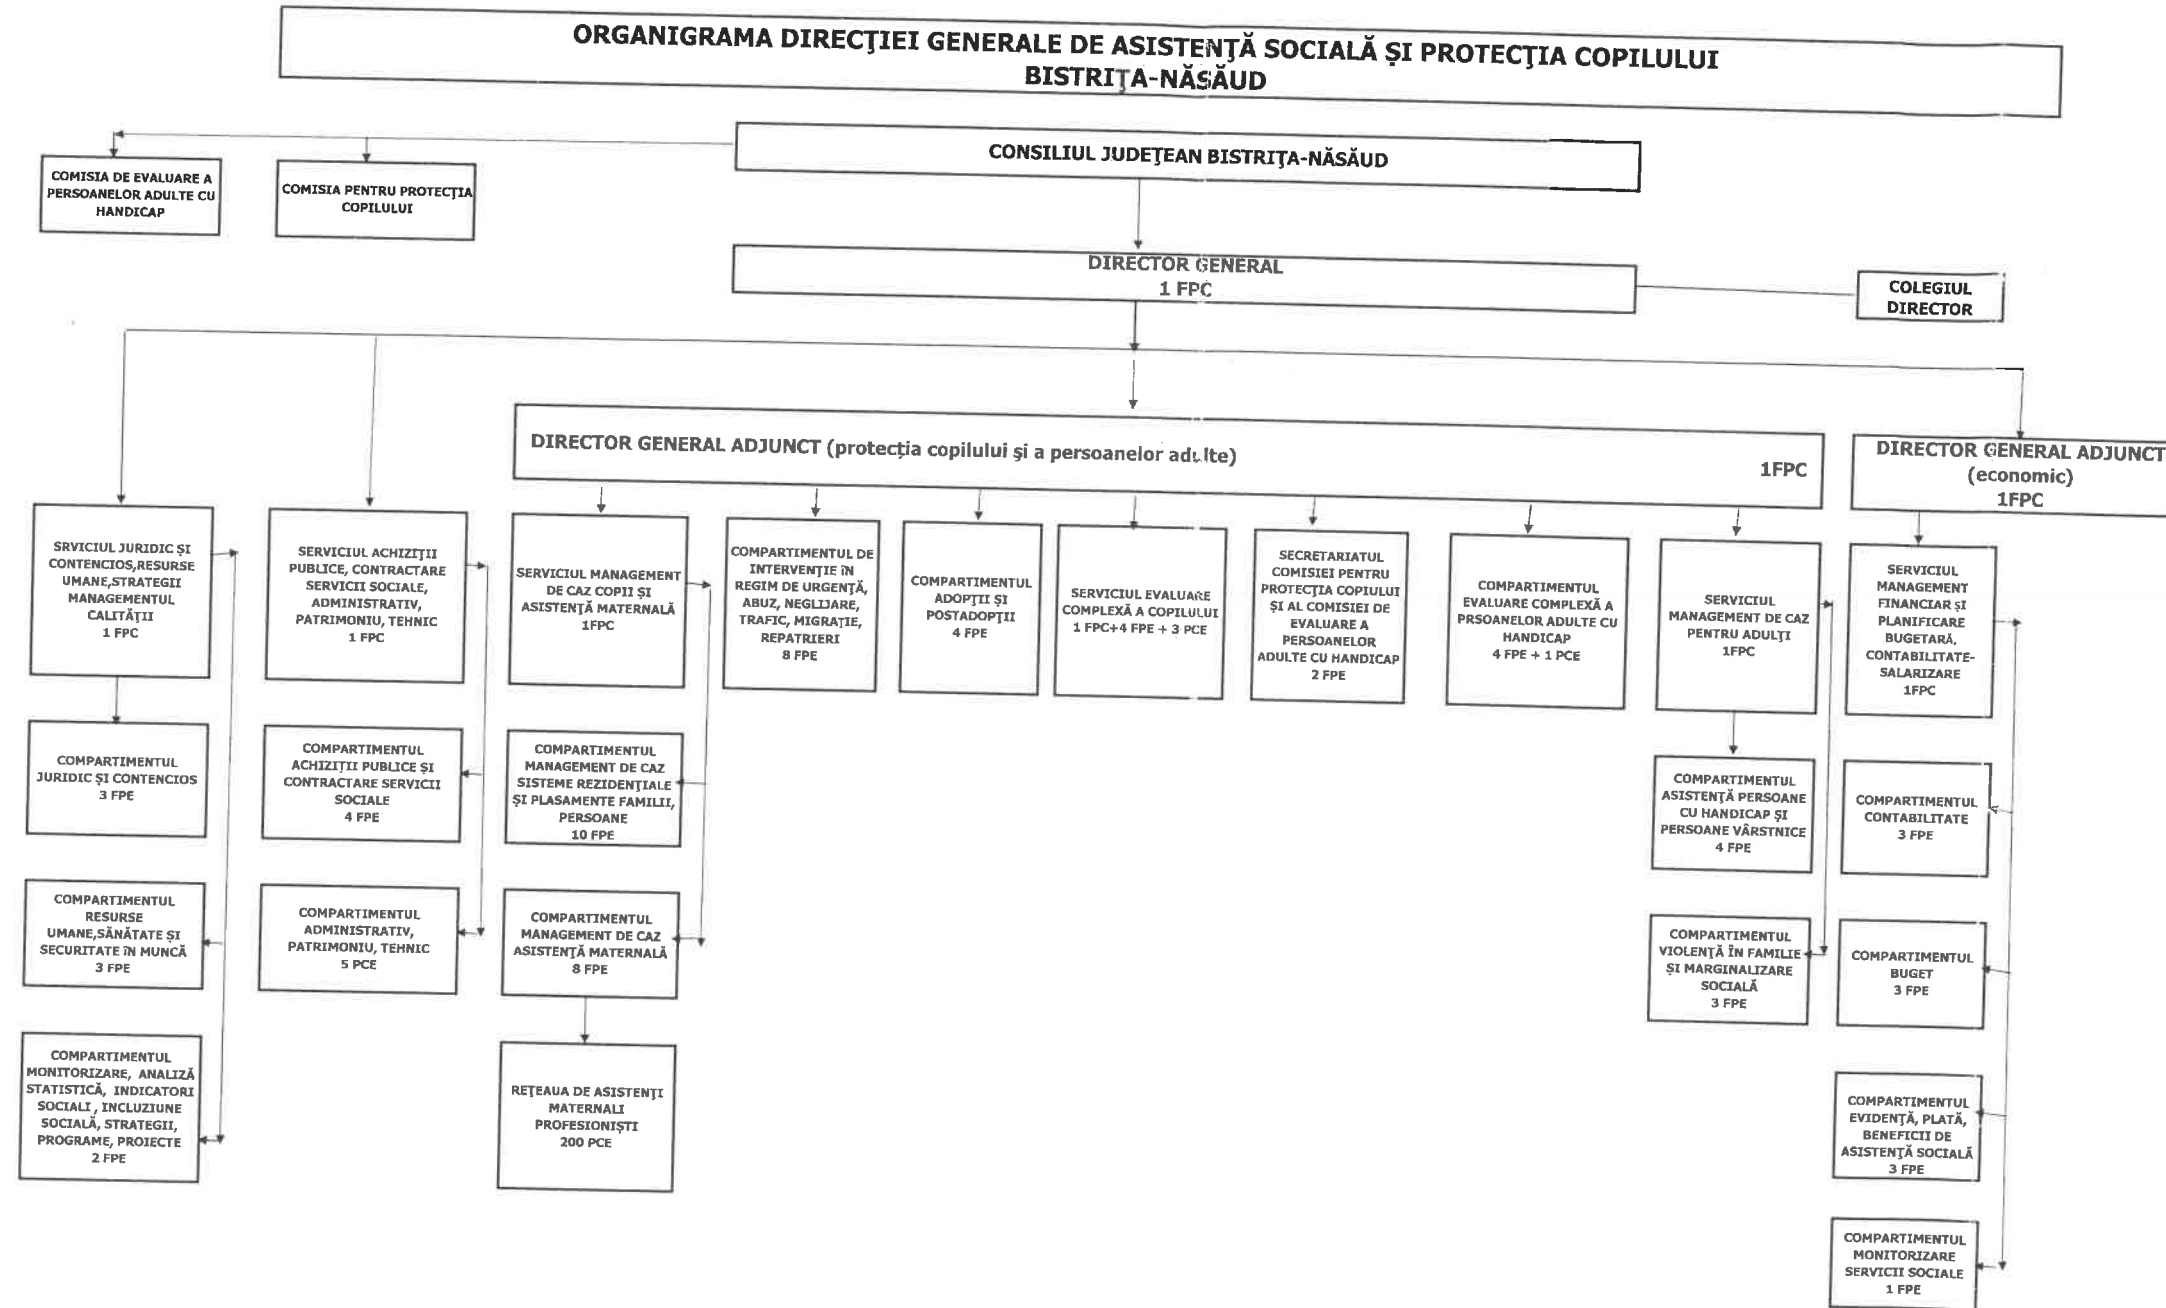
ORGANIGRAMA DIRECŢIEI GENERALE DE ASISTENŢĂ SOCIALĂ ŞI PROTECŢIA COPILULUI BISTRIŢA-NĂSĂUD

CONSILIUL JUDEŢEAN BISTRIŢA-NĂSĂUD

COMISIA DE EVALUARE A PERSOANELOR ADULTE CU HANDICAP

COMISIA PENTRU PROTECŢIA COPILULUI

DIRECTOR GENERAL 1 FPC

COLEGIUL DIRECTOR

DIRECTOR GENERAL ADJUNCT (protecţia copilului şi a persoanelor adulte) 1FPC

DIRECTOR GENERAL ADJUNCT (economic) 1FPC

SRVICIUL JURIDIC ŞI CONTENCIOS,RESURSE UMANE,STRATEGII MANAGEMENTUL CALITĂŢII 1 FPC

COMPARTIMENTUL JURIDIC ŞI CONTENCIOS 3 FPE

COMPARTIMENTUL RESURSE UMANE,SĂNĂTATE ŞI SECURITATE ÎN MUNCĂ 3 FPE

COMPARTIMENTUL MONITORIZARE, ANALIZĂ STATISTICĂ, INDICATORI SOCIALI , INCLUZIUNE SOCIALĂ, STRATEGII, PROGRAME, PROIECTE 2 FPE

SERVICIUL ACHIZIŢII PUBLICE, CONTRACTARE SERVICII SOCIALE, ADMINISTRATIV, PATRIMONIU, TEHNIC 1 FPC

COMPARTIMENTUL ACHIZIŢII PUBLICE ŞI CONTRACTARE SERVICII SOCIALE 4 FPE

COMPARTIMENTUL ADMINISTRATIV, PATRIMONIU, TEHNIC 5 PCE

SERVICIUL MANAGEMENT DE CAZ COPII ŞI ASISTENŢĂ MATERNALĂ 1FPC

COMPARTIMENTUL MANAGEMENT DE CAZ SISTEME REZIDENŢIALE ŞI PLASAMENTE FAMILII, PERSOANE 10 FPE

COMPARTIMENTUL MANAGEMENT DE CAZ ASISTENŢĂ MATERNALĂ 8 FPE

REŢEAUA DE ASISTENŢI MATERNALI PROFESIONIŞTI 200 PCE

COMPARTIMENTUL DE INTERVENŢIE ÎN REGIM DE URGENŢĂ, ABUZ, NEGLIJARE, TRAFIC, MIGRAŢIE, REPATRIERI 8 FPE

COMPARTIMENTUL ADOPŢII ŞI POSTADOPŢII 4 FPE

SERVICIUL EVALUARE COMPLEXĂ A COPILULUI 1 FPC+4 FPE + 3 PCE

SECRETARIATUL COMISIEI PENTRU PROTECŢIA COPILULUI ŞI AL COMISIEI DE EVALUARE A PERSOANELOR ADULTE CU HANDICAP 2 FPE

COMPARTIMENTUL EVALUARE COMPLEXĂ A PRSOANELOR ADULTE CU HANDICAP 4 FPE + 1 PCE

SERVICIUL MANAGEMENT DE CAZ PENTRU ADULŢI 1FPC

COMPARTIMENTUL ASISTENŢĂ PERSOANE CU HANDICAP ŞI PERSOANE VÂRSTNICE 4 FPE

COMPARTIMENTUL VIOLENŢĂ ÎN FAMILIE ŞI MARGINALIZARE SOCIALĂ 3 FPE

SERVICIUL MANAGEMENT FINANCIAR ŞI PLANIFICARE BUGETARĂ, CONTABILITATE-SALARIZARE 1FPC

COMPARTIMENTUL CONTABILITATE 3 FPE

COMPARTIMENTUL BUGET 3 FPE

COMPARTIMENTUL EVIDENŢĂ, PLATĂ, BENEFICII DE ASISTENŢĂ SOCIALĂ 3 FPE

COMPARTIMENTUL MONITORIZARE SERVICII SOCIALE 1 FPE